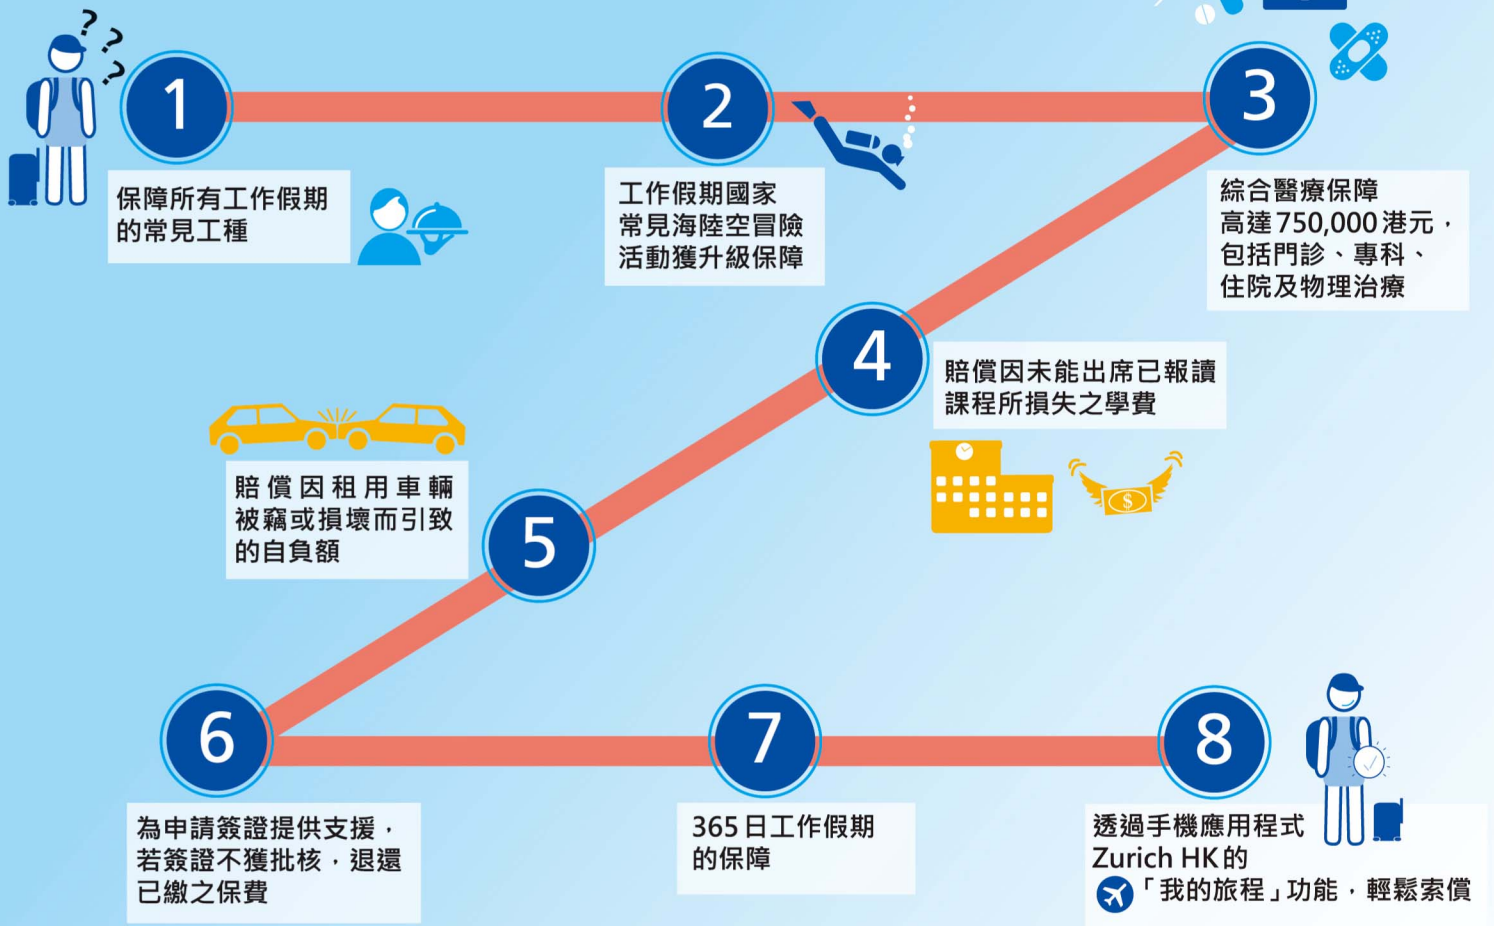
1

保障所有工作假期的常見工種

2

工作假期國家常見海陸空冒險活動獲升級保障

3

綜合醫療保障高達750,000港元，包括門診、專科、住院及物理治療

4

賠償因未能出席已報讀課程所損失之學費

5

賠償因租用車輛被竊或損壞而引致的自負額

6

為申請簽證提供支援，若簽證不獲批核，退還已繳之保費

7

365日工作假期的保障

8

透過手機應用程式Zurich HK的「我的旅程」功能，輕鬆索償